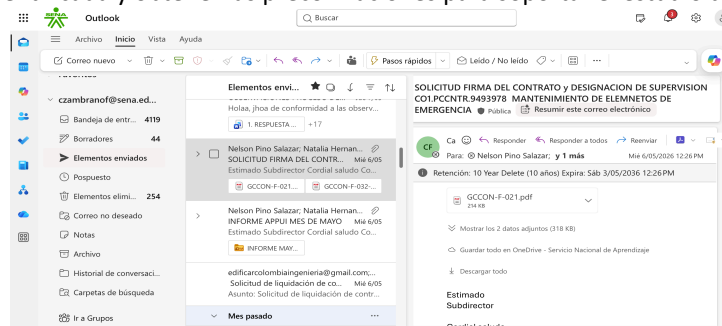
SENA Outlook

Buscar

Archivo Inicio Vista Ayuda

Correo nuevo

Pasos rápidos

Leído / No leído

czambranof@sena.ed...

Bandeja de entr... 4119

Borradores 44

Elementos enviados

Pospuesto

Elementos elimi... 254

Correo no deseado

Notas

Archivo

Historial de conversaci...

Carpetas de búsqueda

Ir a Grupos

Elementos envi...

Holaa, jhoa de conformidad a las observ...

1. RESPUESTA ... +17

Nelson Pino Salazar; Natalia Hernan...
SOLICITUD FIRMA DEL CONTR... Mié 6/05
Estimado Subdirector Cordial saludo Co...
GCCON-F-021... GCCON-F-032-...

Nelson Pino Salazar; Natalia Hernan...
INFORME APPUI MES DE MAYO Mié 6/05
Estimado Subdirector Cordial saludo Co...
INFORME MAY...

edificarcolombiaingenieria@gmail.com;...
Solicitud de liquidación de co... Mié 6/05
Asunto: Solicitud de liquidación de contr...

Mes pasado

SOLICITUD FIRMA DEL CONTRATO y DESIGNACION DE SUPERVISION CO1.PCCNTR.9493978 MANTENIMIENTO DE ELMENETOS DE EMERGENCIA Pública Resumir este correo electrónico

CF Ca Responder Responder a todos Reenviar

Para: Nelson Pino Salazar; y 1 más Mié 6/05/2026 12:26 PM

Retención: 10 Year Delete (10 años) Expira: Sáb 3/05/2036 12:26PM

GCCON-F-021.pdf
214 KB

Mostrar los 2 datos adjuntos (318 KB)

Guardar todo en OneDrive - Servicio Nacional de Aprendizaje

Descargar todo

Estimado
Subdirector